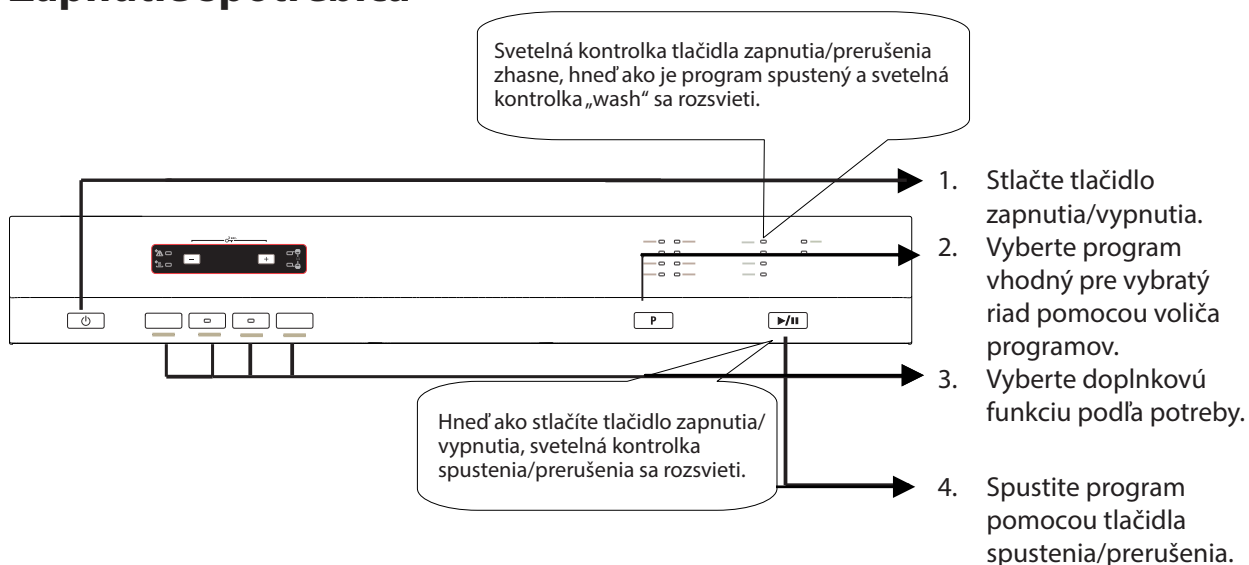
Svetelná kontrolka tlačidla zapnutia/prerušenia zhasne, hneď ako je program spustený a svetelná kontrolka „wash“ sa rozsvieti.

1. Stlačte tlačidlo zapnutia/vypnutia.
2. Vyberte program vhodný pre vybratý riad pomocou voliča programov.
3. Vyberte doplnkovú funkciu podľa potreby.

Hneď ako stlačíte tlačidlo zapnutia/ vypnutia, svetelná kontrolka spustenia/prerušenia sa rozsvieti.

4. Spustite program pomocou tlačidla spustenia/prerušenia.

P

▶/II